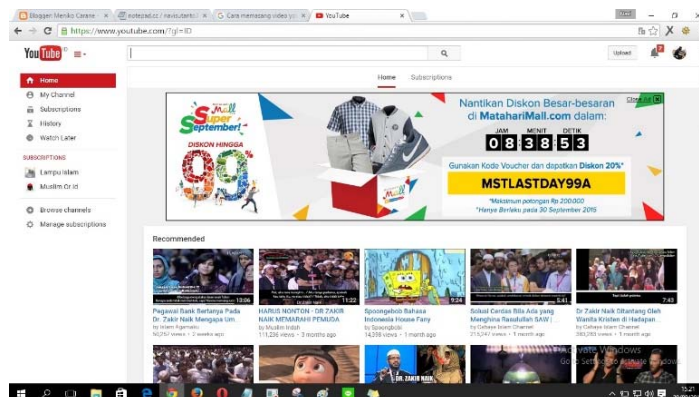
Blogger: Meniko Carane | autezad.cz / navisatarticl | Cara memasang video yo | YouTube

https://www.youtube.com/?gl=ID

YouTube ID

Upload

Home

My Channel

Subscriptions

History

Watch Later

SUBSCRIPTIONS

Lampu Islam

Muslim Or.Id

Browse channels

Manage subscriptions

Home Subscriptions

MatahariMall.com Super September!

DISKON HINGGA 99%

Nantikan Diskon Besar-besaran di MatahariMall.com dalam:

JAM MENIT DETIK

08 38 53

Gunakan Kode Voucher dan dapatkan Diskon 20%*

MSTLASTDAY99A

*Maksimum potongan Rp 200.000

*Hanya Berlaku pada 30 September 2015

Close ad

Recommended

Pegawai Bank Bertanya Pada Dr. Zakir Naik Mengapa Um...
by Islam Rgamatic
50,257 views • 2 weeks ago

13:06

HARUS NONTON - DR ZAKIR NAIK MEMARAHI PEMUDA
by Muslim Indah
111,236 views • 3 months ago

11:22

Spoongebob Bahasa Indonesia House Fany
by Spoongbobl
14,398 views • 1 month ago

9:24

Sokol Cerdas Bila Ada yang Menghina Rasulullah SAW |
by Cahaya Islam Channel
213,247 views • 1 month ago

5:41

Dr Zakir Naik Ditantang Oleh Wanita Kristen di Hadapan...
by Cahaya Islam Channel
383,283 views • 1 month ago

7:43

DR. ZAKIR NAIK

Activate Windows
Go to Settings to activate Windows.

15:21